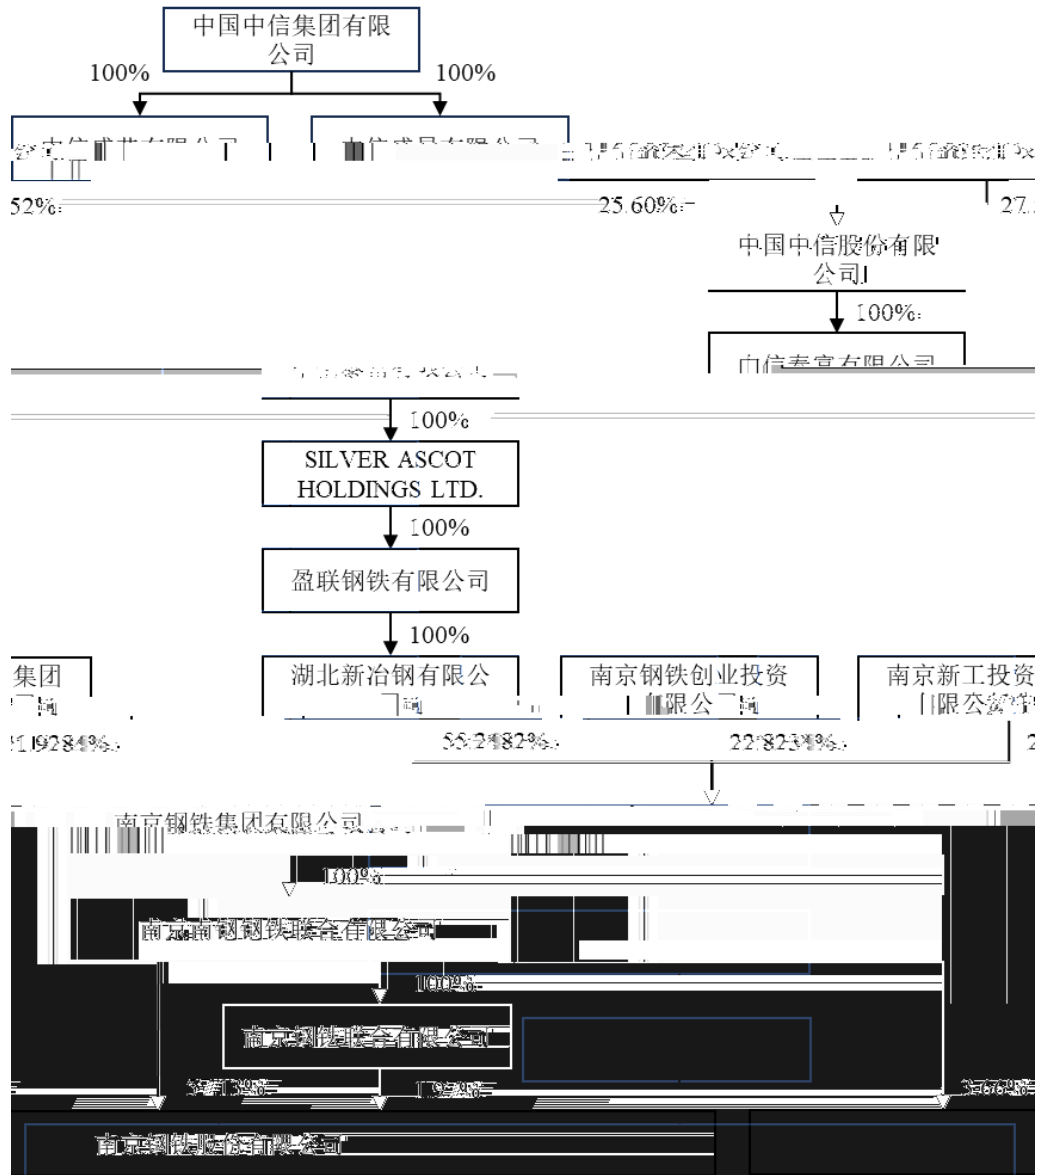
中国中信集团有限公司

100%

100%

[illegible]

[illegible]

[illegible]

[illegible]

52%

25.60%

27.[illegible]

中国中信股份有限公司

100%

中信泰富有限公司

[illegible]

100%

SILVER ASCOT HOLDINGS LTD.

100%

盈联钢铁有限公司

100%

集团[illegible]

湖北新冶钢有限公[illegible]

南京钢铁创业投资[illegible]限公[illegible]

南京新工投资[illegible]限公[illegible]

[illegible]

56.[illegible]

22.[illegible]

2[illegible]

南京钢铁集团有限公司

100%

南京南钢钢铁联合有限公司

100%

南京钢铁联合有限公司

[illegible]

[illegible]

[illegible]

南京钢铁股份有限公司